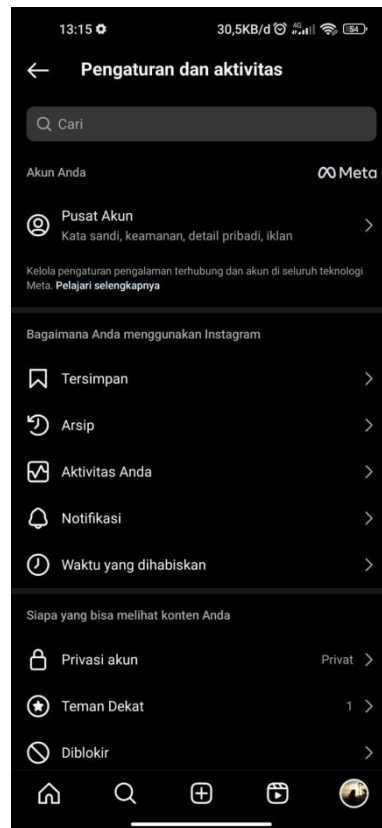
13:15 30,5KB/d 4G 54

Pengaturan dan aktivitas

Cari

Akun Anda

Meta

Pusat Akun
Kata sandi, keamanan, detail pribadi, iklan

Kelola pengaturan pengalaman terhubung dan akun di seluruh teknologi Meta. Pelajari selengkapnya

Bagaimana Anda menggunakan Instagram

Tersimpan

Arsip

Aktivitas Anda

Notifikasi

Waktu yang dihabiskan

Siapa yang bisa melihat konten Anda

Privasi akun Privat

Teman Dekat 1

Diblokir